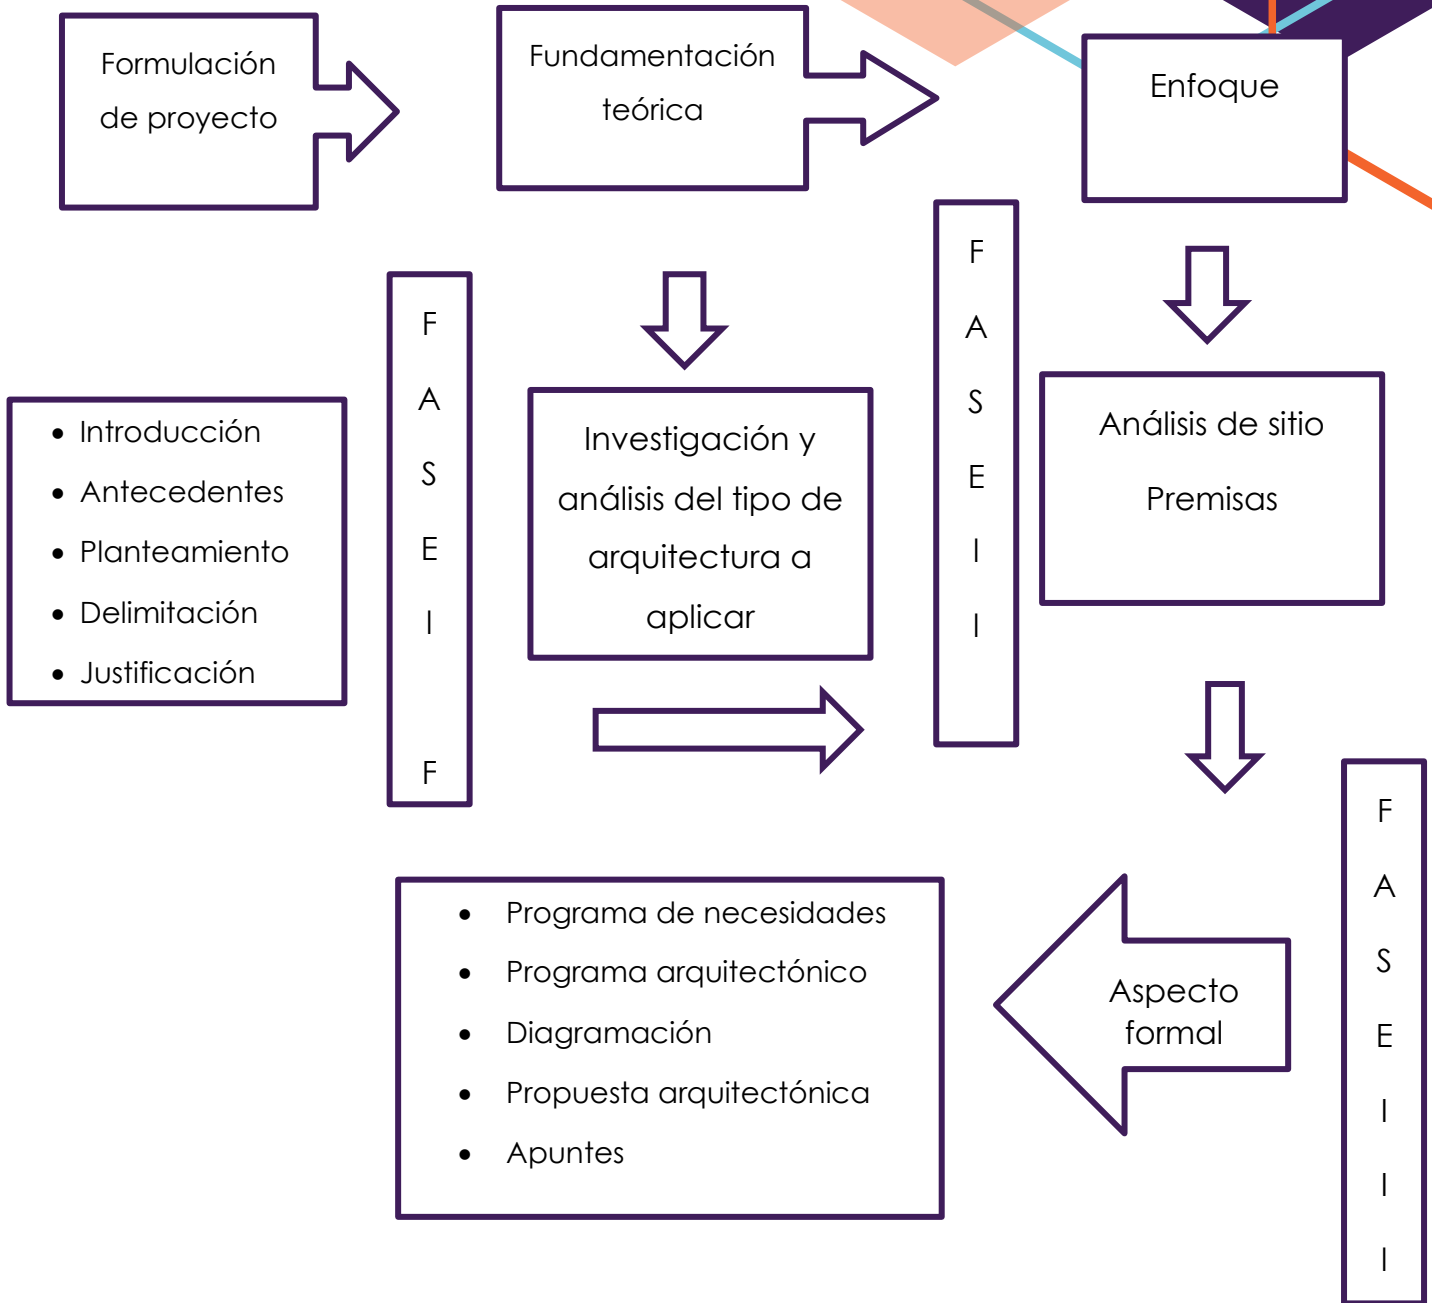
Formulación de proyecto

Fundamentación teórica

Enfoque

F A S E I F

- Introducción
- Antecedentes
- Planteamiento
- Delimitación
- Justificación

Investigación y análisis del tipo de arquitectura a aplicar

F A S E I I

Análisis de sitio

Premisas

F A S E I I I

- Programa de necesidades
- Programa arquitectónico
- Diagramación
- Propuesta arquitectónica
- Apuntes

Aspecto formal